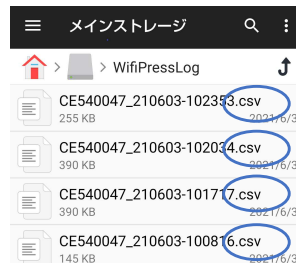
メインストレージ

WifiPressLog

CE540047_210603-102353.csv
255 KB 2021/6/3

CE540047_210603-102034.csv
390 KB 2021/6/3

CE540047_210603-101717.csv
390 KB 2021/6/3

CE540047_210603-100816.csv
145 KB 2021/6/3